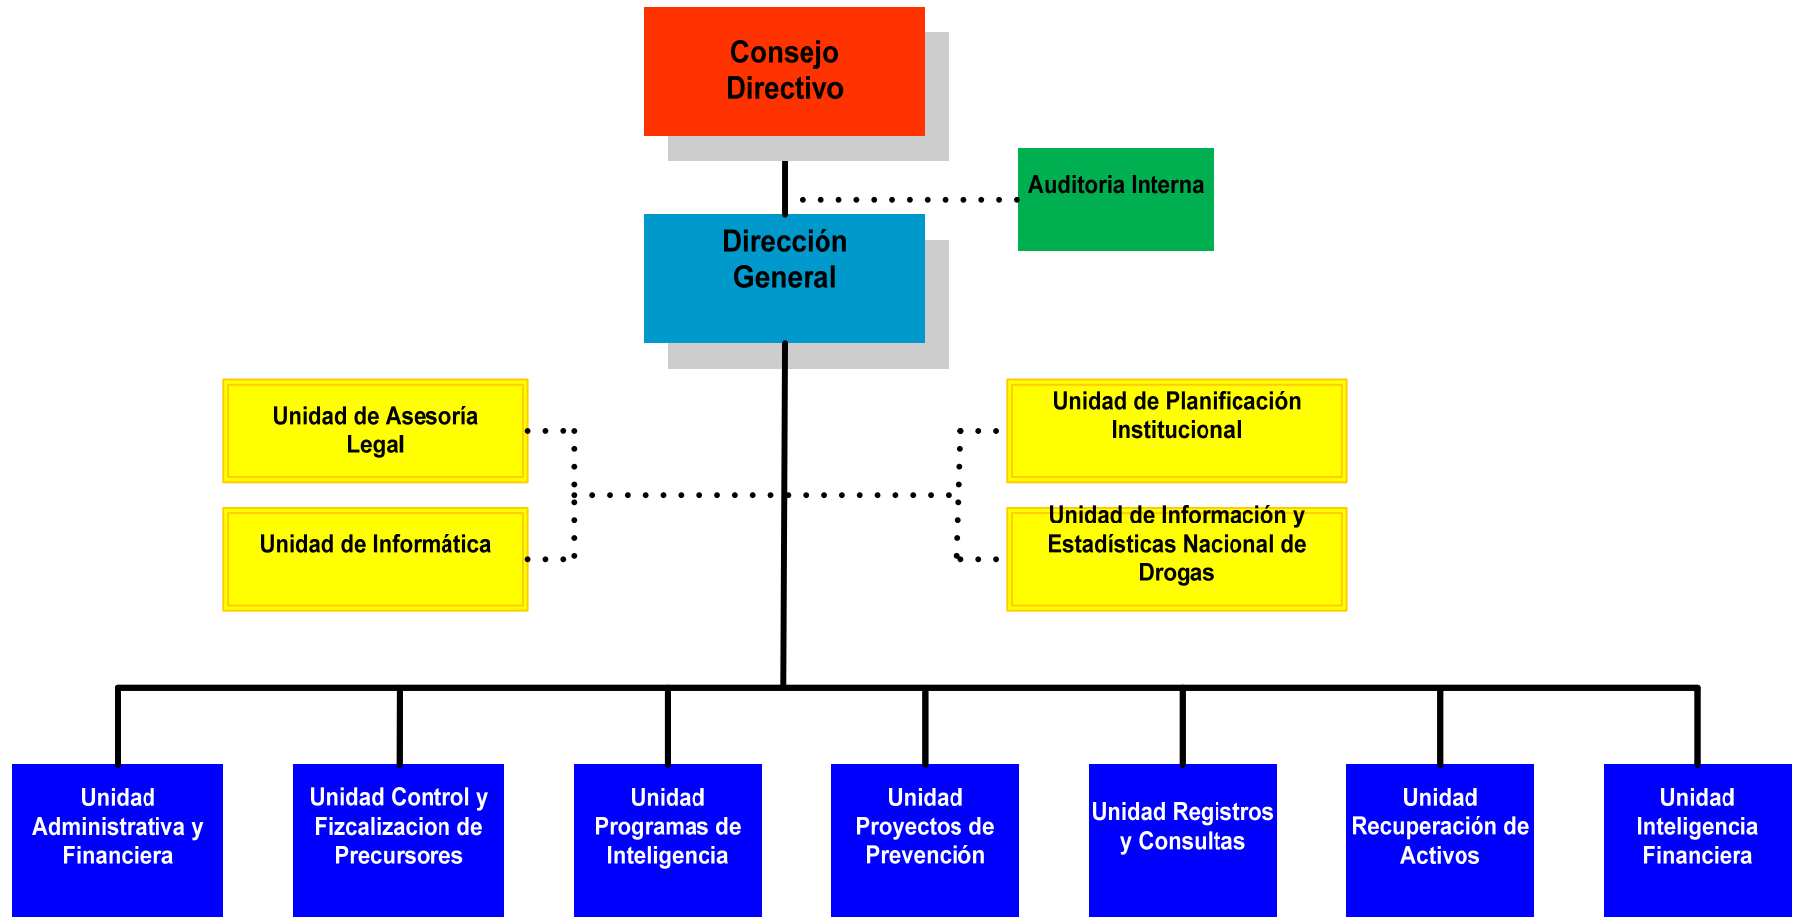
Consejo Directivo

Auditoria Interna

Dirección General

Unidad de Asesoría Legal

Unidad de Informática

Unidad de Planificación Institucional

Unidad de Información y Estadísticas Nacional de Drogas

Unidad Administrativa y Financiera

Unidad Control y Fizcalizacion de Precursores

Unidad Programas de Inteligencia

Unidad Proyectos de Prevención

Unidad Registros y Consultas

Unidad Recuperación de Activos

Unidad Inteligencia Financiera